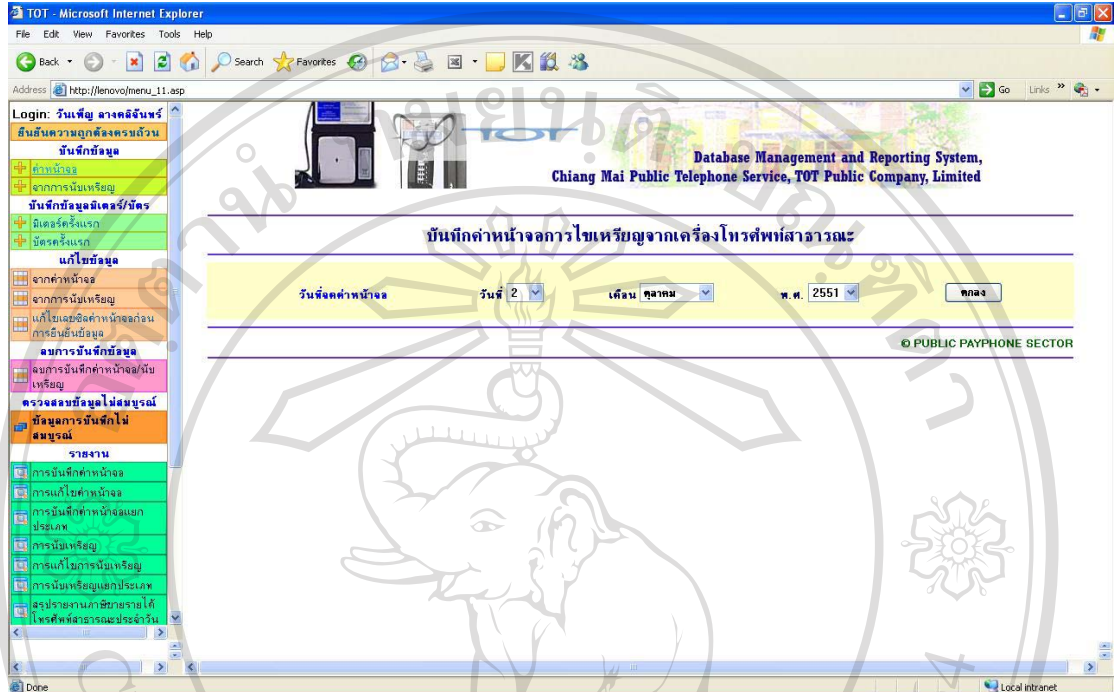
TOT - Microsoft Internet Explorer

File Edit View Favorites Tools Help

Back Search Favorites

Address http://lenovo/menu_11.asp

Go Links

Login: วันเพ็ญ ลางคลีจันทร์
ยืนยันความถูกต้องครบถ้วน
บันทึกข้อมูล
ค่าหน้าจอ
จากการนับเหรียญ
บันทึกข้อมูลมิเตอร์/บัตร
มิเตอร์ครั้งแรก
บัตรครั้งแรก
แก้ไขข้อมูล
จากค่าหน้าจอ
จากการนับเหรียญ
แก้ไขเลขชิดค่าหน้าจอก่อนการยืนยันข้อมูล
ลบการบันทึกข้อมูล
ลบการบันทึกค่าหน้าจอ/นับเหรียญ
ตรวจสอบข้อมูลไม่สมบูรณ์
ข้อมูลการบันทึกไม่สมบูรณ์
รายงาน
การบันทึกค่าหน้าจอ
การแก้ไขค่าหน้าจอ
การบันทึกค่าหน้าจอแยกประเภท
การนับเหรียญ
การแก้ไขการนับเหรียญ
การนับเหรียญแยกประเภท
สรุปรายงานภาษีขายรายได้โทรศัพท์สาธารณะประจำวัน

TOT

Database Management and Reporting System,
Chiang Mai Public Telephone Service, TOT Public Company, Limited

บันทึกค่าหน้าจอการไขเหรียญจากเครื่องโทรศัพท์สาธารณะ

วันที่จดค่าหน้าจอ วันที่ 2 เดือน ตุลาคม พ.ศ. 2551 ตกลง

© PUBLIC PAYPHONE SECTOR

Done Local intranet